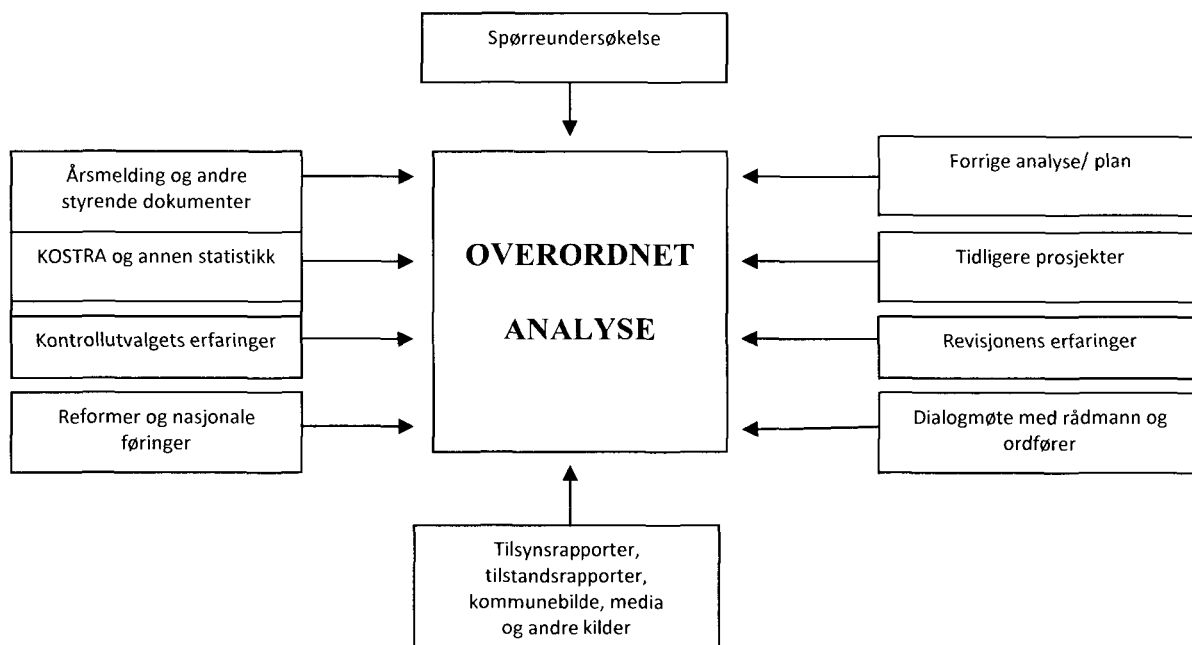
Spørreundersøkelse

Årsmelding og andre styrende dokumenter

KOSTRA og annen statistikk

Kontrollutvalgets erfaringer

Reformer og nasjonale føringer

OVERORDNET ANALYSE

Forrige analyse/ plan

Tidligere prosjekter

Revisjonens erfaringer

Dialogmøte med rådmann og ordfører

Tilsynsrapporter, tilstandsrapporter, kommunebilde, media og andre kilder